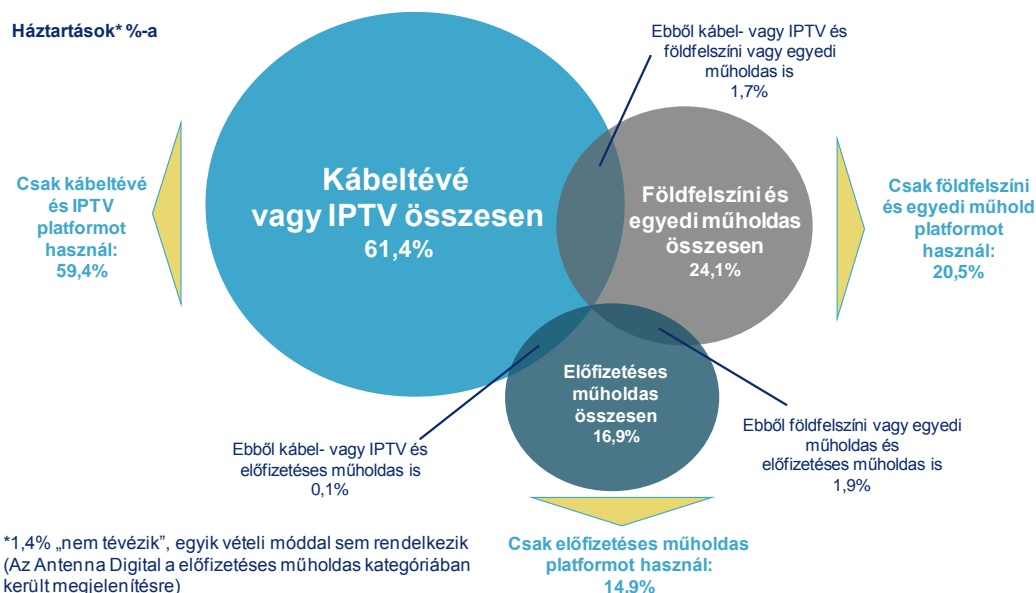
Háztartások* %-a

Csak kábeltévé és IPTV platformot használ: 59,4%

Kábeltévé vagy IPTV összesen 61,4%

Ebből kábel- vagy IPTV és földfelszíni vagy egyedi műholdas is 1,7%

Földfelszíni és egyedi műholdas összesen 24,1%

Csak földfelszíni és egyedi műhold platformot használ: 20,5%

Előfizetéses műholdas összesen 16,9%

Ebből kábel- vagy IPTV és előfizetéses műholdas is 0,1%

Ebből földfelszíni vagy egyedi műholdas és előfizetéses műholdas is 1,9%

*1,4% „nem tévézik", egyik vételi móddal sem rendelkezik (Az Antenna Digital a előfizetéses műholdas kategóriában került megjelenítésre)

Csak előfizetéses műholdas platformot használ: 14,9%